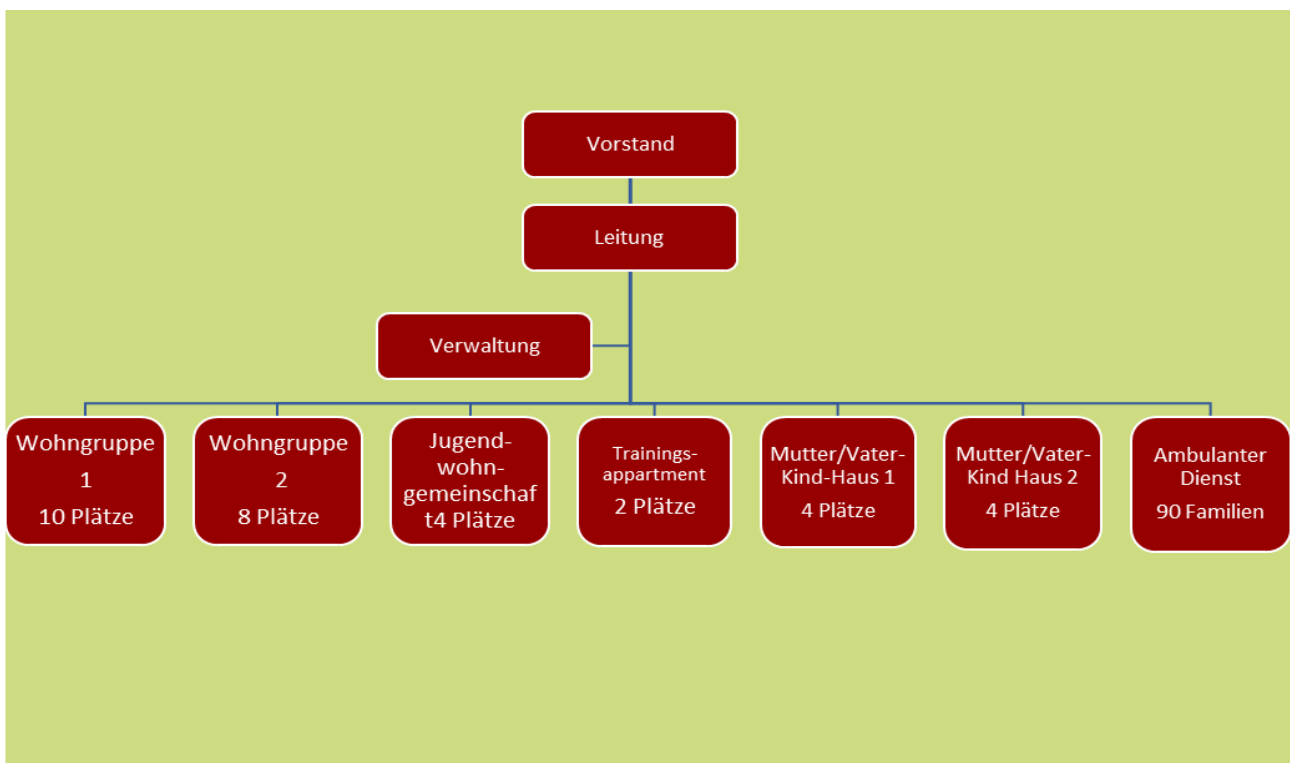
Vorstand

Leitung

Verwaltung

Wohngruppe 1 10 Plätze

Wohngruppe 2 8 Plätze

Jugend-wohn-gemeinschaf t4 Plätze

Trainings-appartment 2 Plätze

Mutter/Vater-Kind-Haus 1 4 Plätze

Mutter/Vater-Kind Haus 2 4 Plätze

Ambulanter Dienst 90 Familien